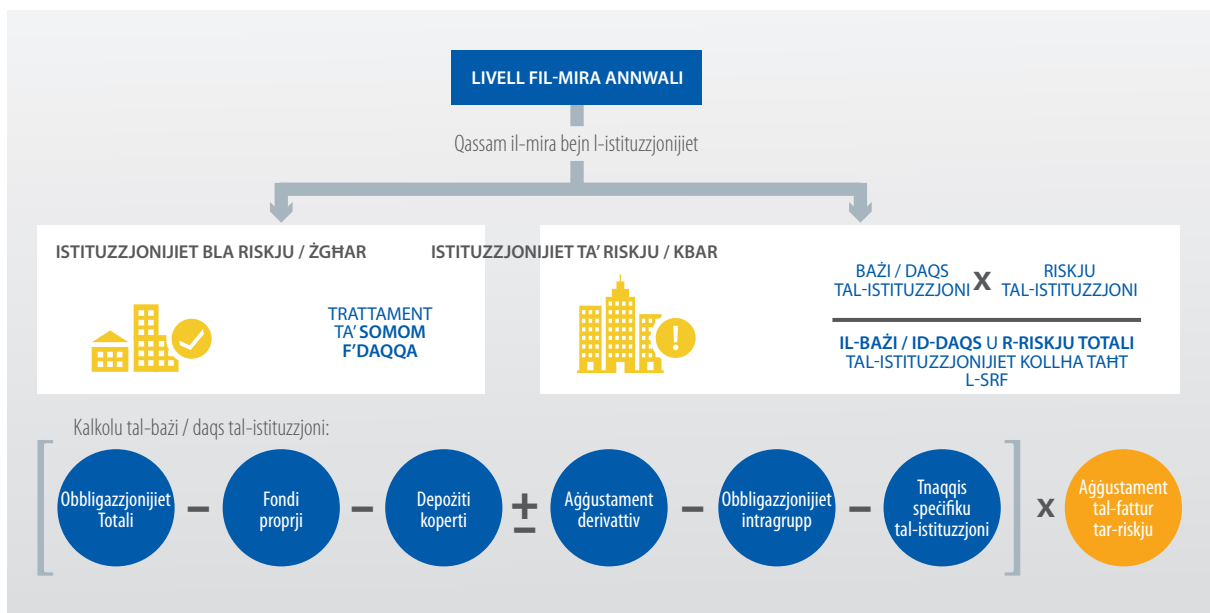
LIVELL FIL-MIRA ANNWALI

Qassam il-mira bejn l-istituzzjonijiet

ISTITUZZJONIJIET BLA RISKJU / ŻGĦAR

TRATTAMENT TA' SOMOM F'DAQQA

ISTITUZZJONIJIET TA' RISKJU / KBAR

BAŻI / DAQS TAL-ISTITUZZJONI x RISKJU TAL-ISTITUZZJONI

IL-BAŻI / ID-DAQS U R-RISKJU TOTALI TAL-ISTITUZZJONIJIET KOLLHA TAĦT L-SRF

Kalkolu tal-bażi / daqs tal-istituzzjoni:

[ Obbligazzjonijiet Totali – Fondi proprji – Depożiti koperti ± Aġġustament derivattiv – Obbligazzjonijiet intragrupp – Tnaqqis speċifiku tal-istituzzjoni ] x Aġġustament tal-fattur tar-riskju